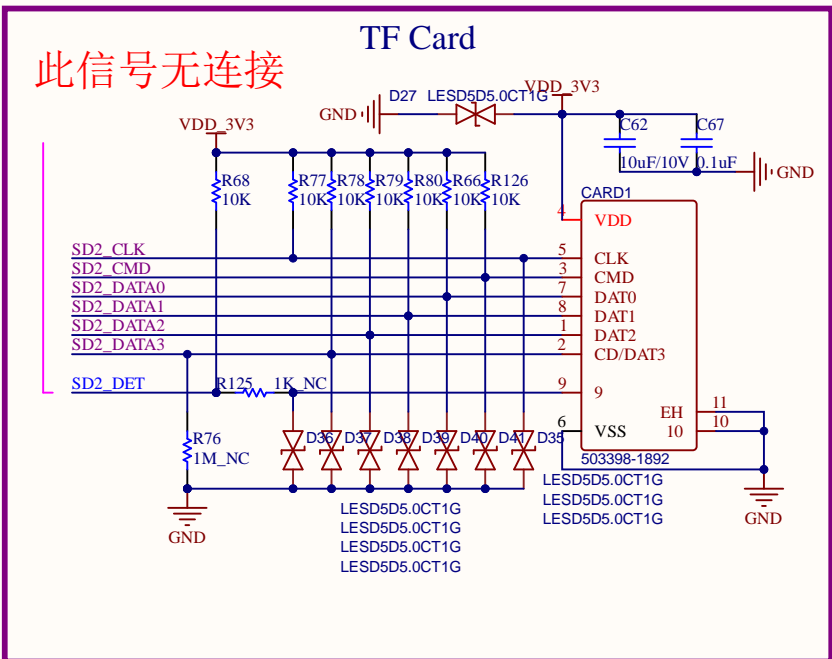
TF Card

此信号无连接

GND
D27 LESD5D5.0CT1G
VDD_3V3
C62
C67
10uF/10V
0.1uF
GND

VDD_3V3
R68 10K
R77 10K
R78 10K
R79 10K
R80 10K
R66 10K
R126 10K

CARD1
4 VDD
5 CLK
3 CMD
7 DAT0
8 DAT1
1 DAT2
2 CD/DAT3
9 9
6 VSS
EH
11
10
10
503398-1892

SD2_CLK
SD2_CMD
SD2_DATA0
SD2_DATA1
SD2_DATA2
SD2_DATA3
SD2_DET
R125 1K_NC
R76 1M_NC
GND

D36 D37 D38 D39 D40 D41 D35

LESD5D5.0CT1G
LESD5D5.0CT1G
LESD5D5.0CT1G
LESD5D5.0CT1G

LESD5D5.0CT1G
LESD5D5.0CT1G
LESD5D5.0CT1G

GND